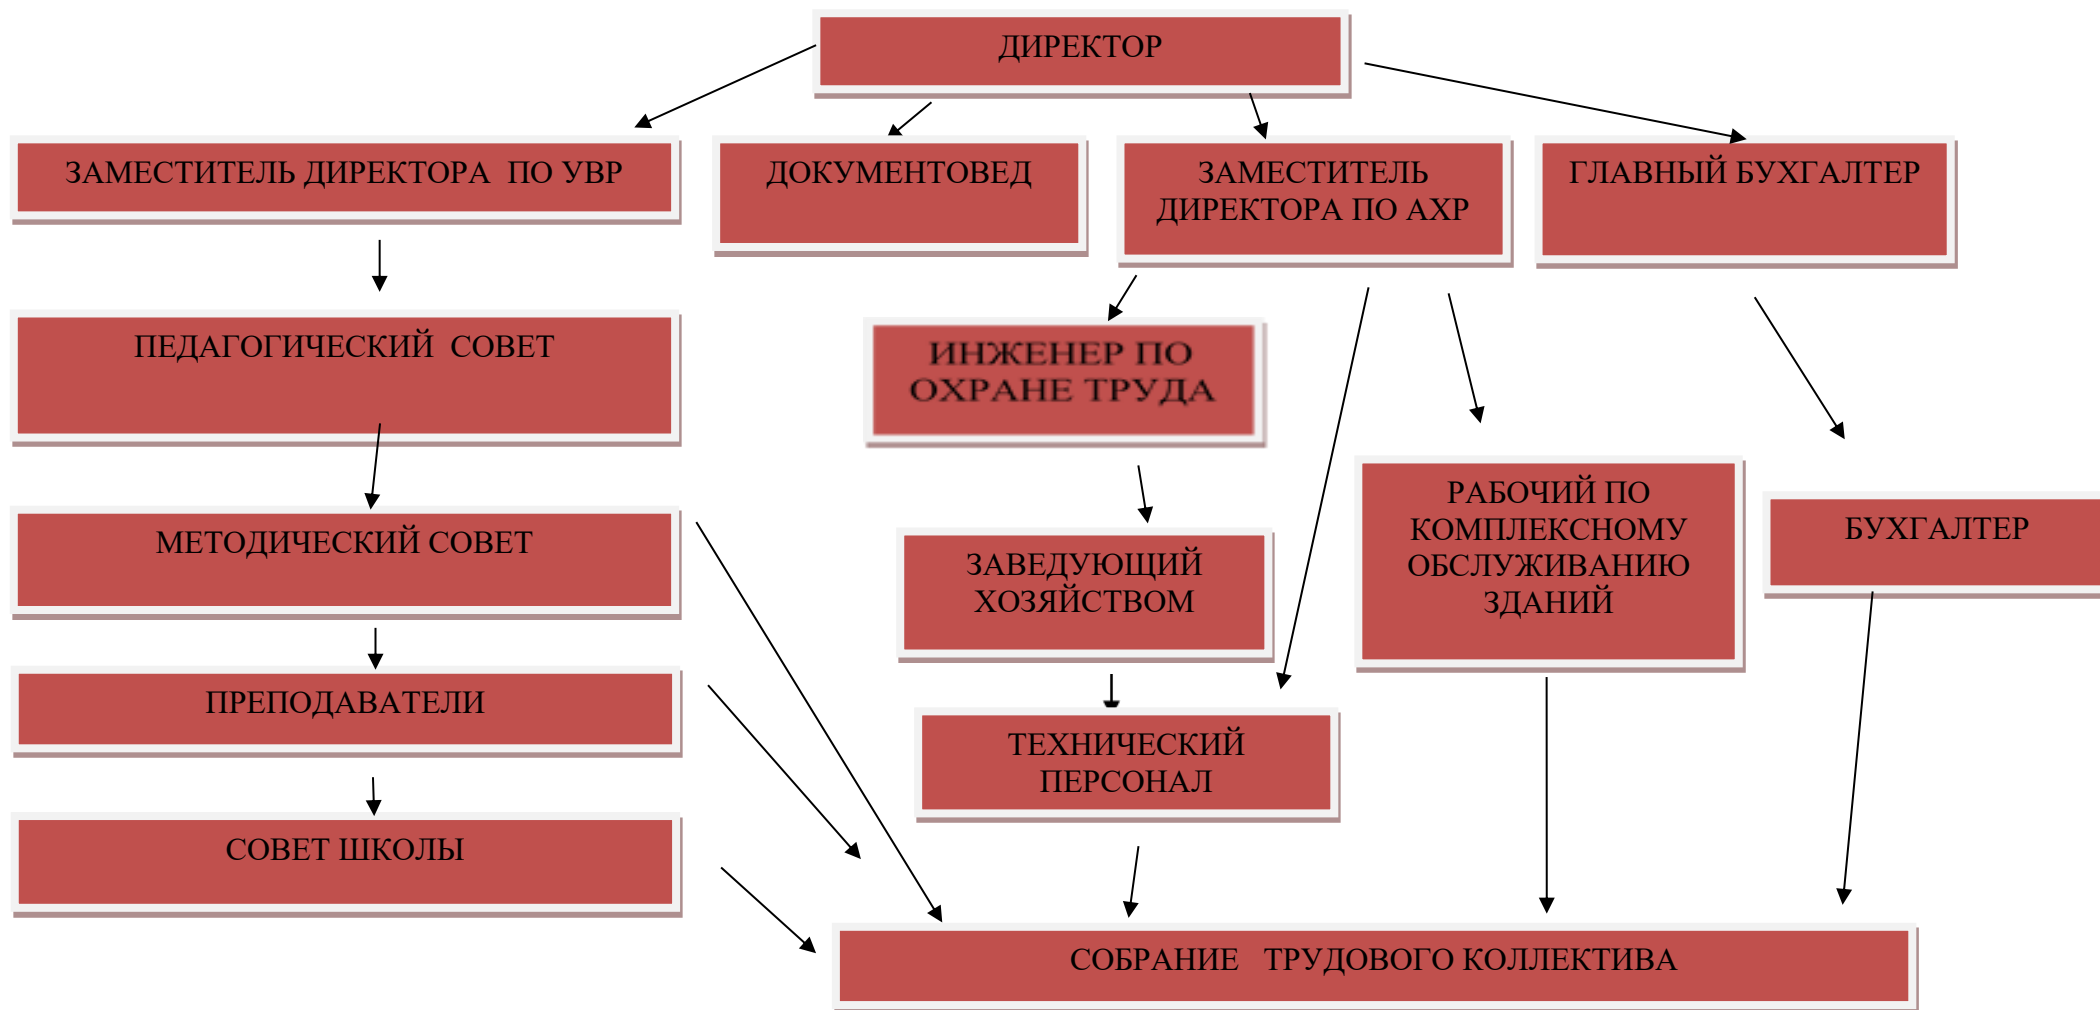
ДИРЕКТОР

ЗАМЕСТИТЕЛЬ ДИРЕКТОРА ПО УВР

ДОКУМЕНТОВЕД

ЗАМЕСТИТЕЛЬ ДИРЕКТОРА ПО АХР

ГЛАВНЫЙ БУХГАЛТЕР

ПЕДАГОГИЧЕСКИЙ СОВЕТ

ИНЖЕНЕР ПО ОХРАНЕ ТРУДА

МЕТОДИЧЕСКИЙ СОВЕТ

ЗАВЕДУЮЩИЙ ХОЗЯЙСТВОМ

РАБОЧИЙ ПО КОМПЛЕКСНОМУ ОБСЛУЖИВАНИЮ ЗДАНИЙ

БУХГАЛТЕР

ПРЕПОДАВАТЕЛИ

ТЕХНИЧЕСКИЙ ПЕРСОНАЛ

СОВЕТ ШКОЛЫ

СОБРАНИЕ ТРУДОВОГО КОЛЛЕКТИВА